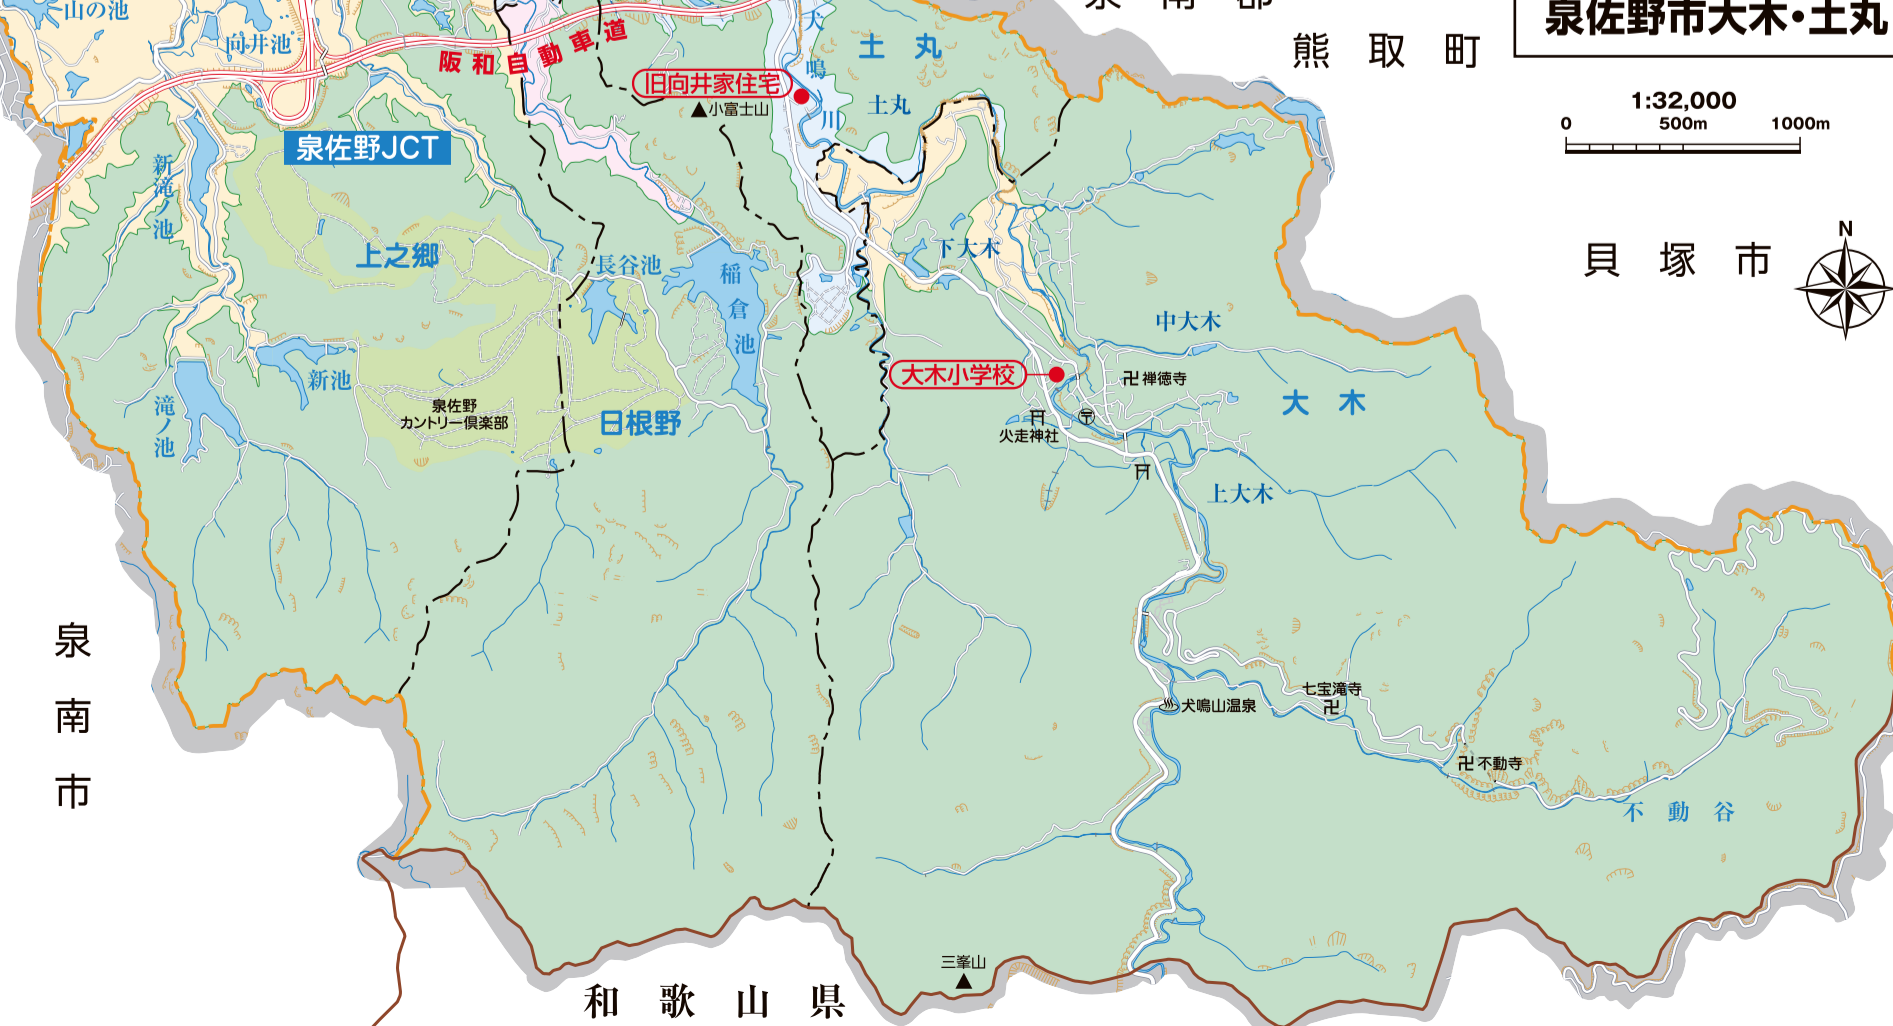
泉佐野市大木・土丸

1:32,000
0 500m 1000m

N

山の池
向井池
阪和自動車道
旧向井家住宅
小富士山
犬鳴川
土丸
土丸
泉佐野JCT
新滝ノ池
上之郷
長谷池
稲倉池
下大木
熊取町
貝塚市
中大木
新池
滝ノ池
泉佐野カントリー倶楽部
日根野
大木小学校
禅徳寺
大木
火走神社
上大木
泉南市
犬鳴山温泉
七宝滝寺
不動寺
不動谷
三峯山
和歌山県